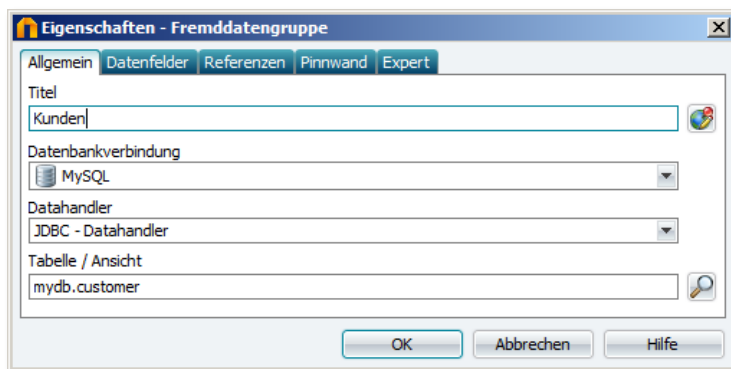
Eigenschaften - Fremddatengruppe

Allgemein | Datenfelder | Referenzen | Pinnwand | Expert

Titel

Kunden

Datenbankverbindung

MySQL

Datahandler

JDBC - Datahandler

Tabelle / Ansicht

mydb.customer

OK | Abbrechen | Hilfe